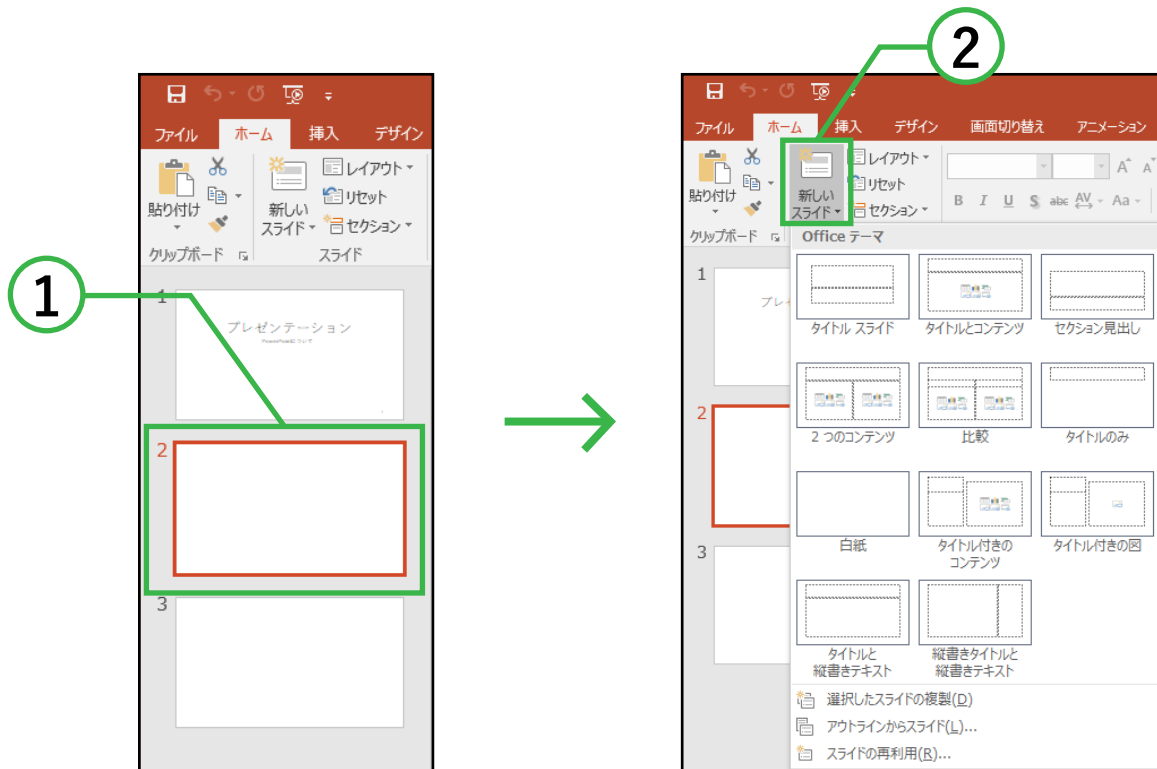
ファイル ホーム 挿入 デザイン

貼り付け

新しい スライド

レイアウト

リセット

セクション

クリップボード スライド

1

1

プレゼンテーション

PowerPointについて

2

3

2

ファイル ホーム 挿入 デザイン 画面切り替え アニメーション

貼り付け

新しい スライド

レイアウト

リセット

セクション

B I U S abc AV Aa

クリップボード

Office テーマ

1

プレ

2

3

タイトル スライド

タイトルとコンテンツ

セクション見出し

2 つのコンテンツ

比較

タイトルのみ

白紙

タイトル付きの コンテンツ

タイトル付きの図

タイトルと 縦書きテキスト

縦書きタイトルと 縦書きテキスト

選択したスライドの複製(D)

アウトラインからスライド(L)...

スライドの再利用(R)...